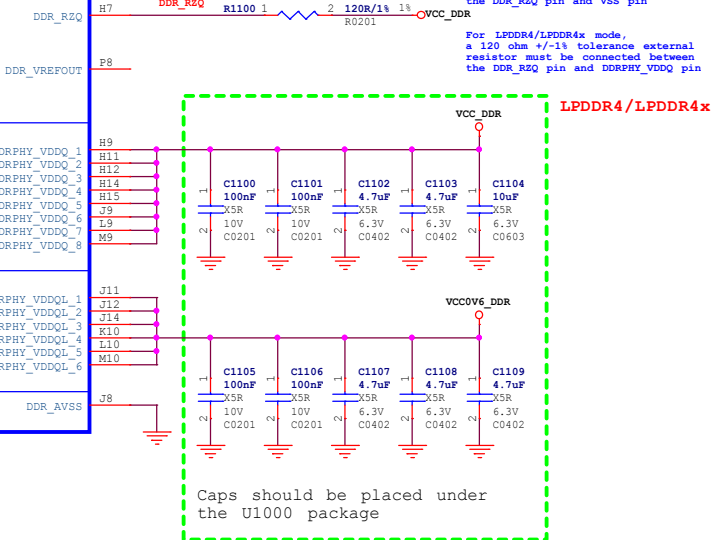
DDR_RZQ H7 DDR_RZQ R1100 1 2 120R/1% 1% VCC_DDR
R0201
the DDR_RZQ pin and VSS pin

For LPDDR4/LPDDR4x mode, a 120 ohm +/-1% tolerance external resistor must be connected between the DDR_RZQ pin and DDRPHY_VDDQ pin

DDR_VREFOUT P8

LPDDR4/LPDDR4x

VCC_DDR

DRPHY_VDDQ_1 H9
DRPHY_VDDQ_2 H11
DRPHY_VDDQ_3 H12
DRPHY_VDDQ_4 H14
DRPHY_VDDQ_5 H15
DRPHY_VDDQ_6 J9
DRPHY_VDDQ_7 L9
DRPHY_VDDQ_8 M9

C1100 100nF X5R 10V C0201
C1101 100nF X5R 10V C0201
C1102 4.7uF X5R 6.3V C0402
C1103 4.7uF X5R 6.3V C0402
C1104 10uF X5R 6.3V C0603

VCC0V6_DDR

RPHY_VDDQL_1 J11
RPHY_VDDQL_2 J12
RPHY_VDDQL_3 J14
RPHY_VDDQL_4 K10
RPHY_VDDQL_5 L10
RPHY_VDDQL_6 M10

C1105 100nF X5R 10V C0201
C1106 100nF X5R 10V C0201
C1107 4.7uF X5R 6.3V C0402
C1108 4.7uF X5R 6.3V C0402
C1109 4.7uF X5R 6.3V C0402

DDR_AVSS J8

Caps should be placed under the U1000 package